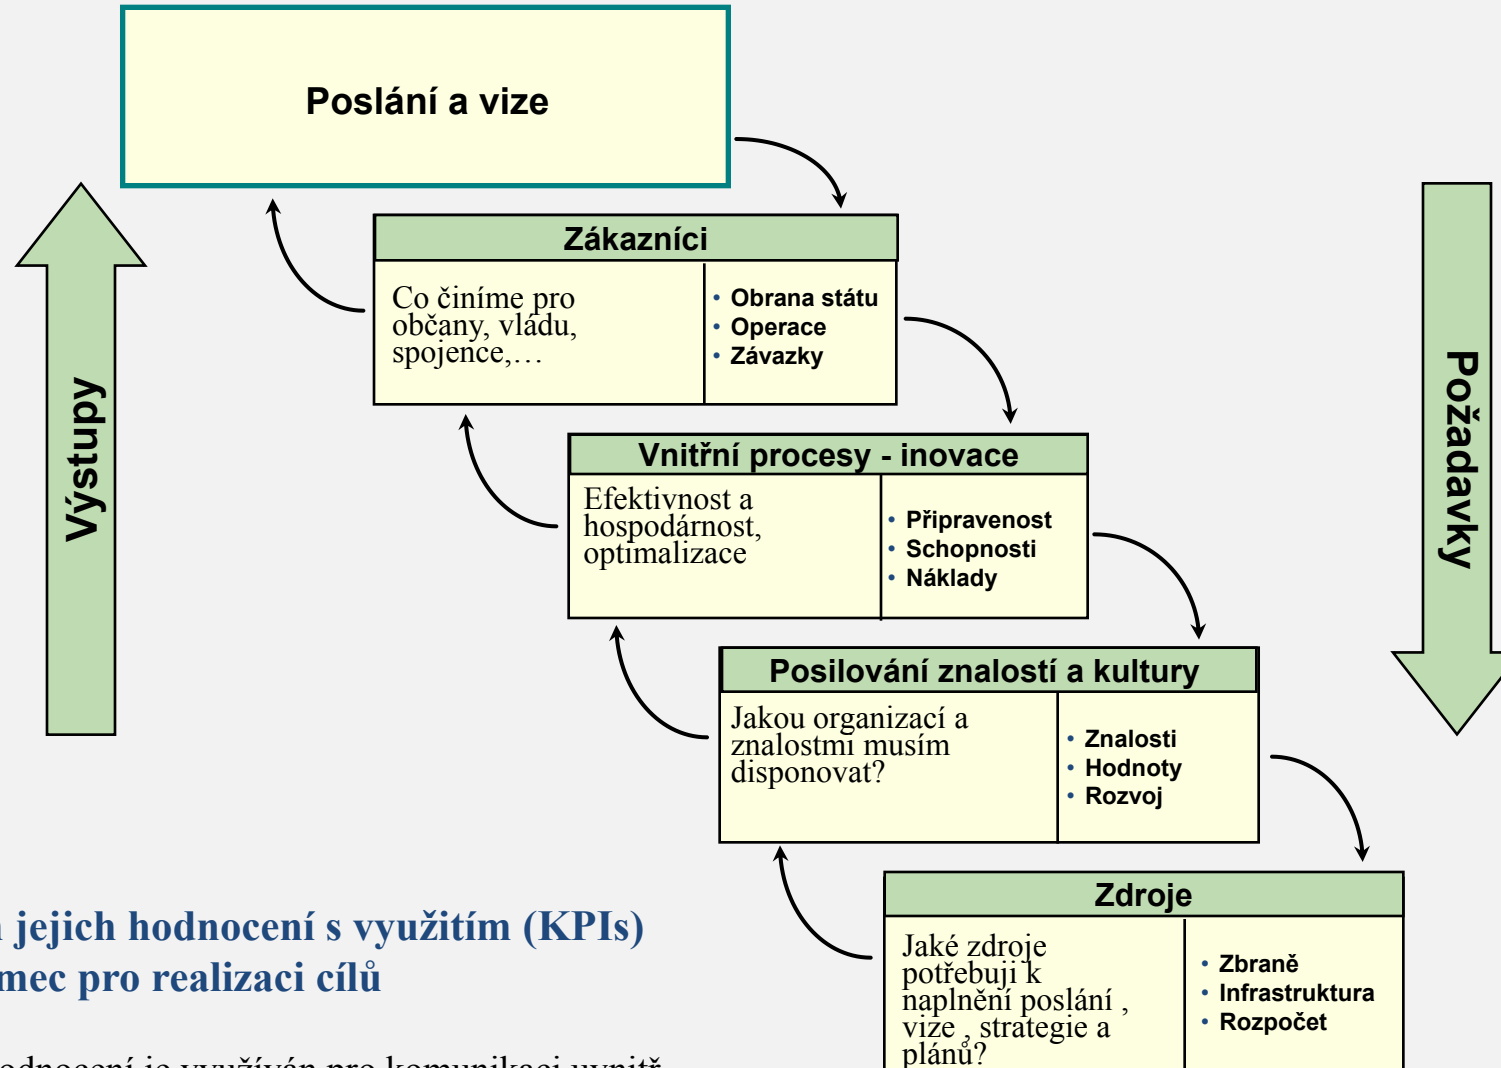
Poslání a vize

Výstupy

Požadavky

Zákazníci

Co činíme pro občany, vládu, spojence,…

• Obrana státu
• Operace
• Závazky

Vnitřní procesy - inovace

Efektivnost a hospodárnost, optimalizace

• Připravenost
• Schopnosti
• Náklady

Posilování znalostí a kultury

Jakou organizací a znalostmi musím disponovat?

• Znalosti
• Hodnoty
• Rozvoj

Zdroje

Jaké zdroje potřebuji k naplnění poslání , vize , strategie a plánů?

• Zbraně
• Infrastruktura
• Rozpočet

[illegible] jejich hodnocení s využitím (KPIs)
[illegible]mec pro realizaci cílů

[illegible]odnocení je využíván pro komunikaci uvnitř